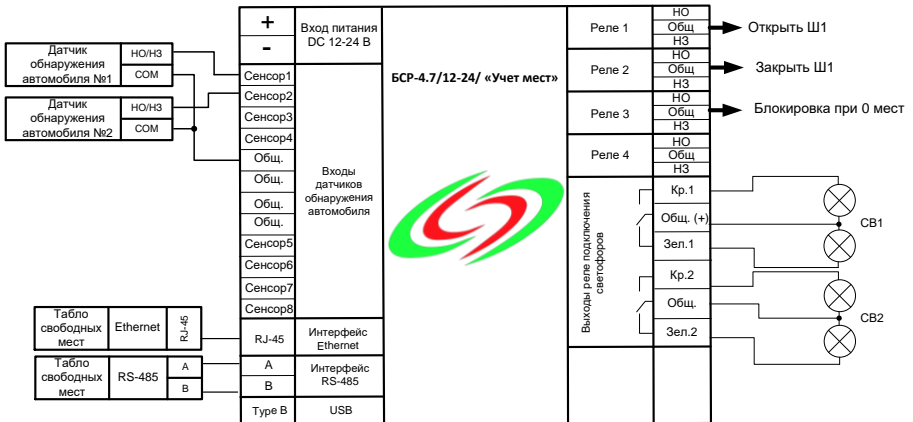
+
-
Вход питания DC 12-24 В

Датчик обнаружения автомобиля №1
НО/НЗ
COM

Датчик обнаружения автомобиля №2
НО/НЗ
COM

Сенсор1
Сенсор2
Сенсор3
Сенсор4
Общ.
Общ.
Общ.
Общ.
Сенсор5
Сенсор6
Сенсор7
Сенсор8

Входы датчиков обнаружения автомобиля

Табло свободных мест
Ethernet
RJ-45
RJ-45
Интерфейс Ethernet

Табло свободных мест
RS-485
A
B
A
B
Интерфейс RS-485

Type B
USB

БСР-4.7/12-24/ «Учет мест»

Реле 1
НО
Общ
НЗ
Открыть Ш1

Реле 2
НО
Общ
НЗ
Закрыть Ш1

Реле 3
НО
Общ
НЗ
Блокировка при 0 мест

Реле 4
НО
Общ
НЗ

Выходы реле подключения светофоров
Кр.1
Общ. (+)
Зел.1
Кр.2
Общ.
Зел.2

СВ1
СВ2